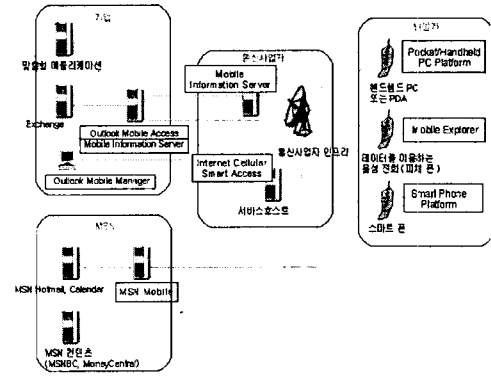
기업

맞춤형 애플리케이션

Exchange

Outlook Mobile Access
Mobile Information Server

Outlook Mobile Manager

통신사업자

Mobile Information Server

통신사업자 인프라

Internet Cellular Smart Access

서비스호스트

사용자

Pocket/Handheld PC Platform

핸드헬드 PC 또는 PDA

Mobile Explorer

데이터를 이용하는 음성 전화 (피처 폰)

Smart Phone Platform

스마트 폰

MSN

MSN Hotmail, Calendar

MSN Mobile

MSN 컨텐츠 (MSNBC, MoneyCentral)